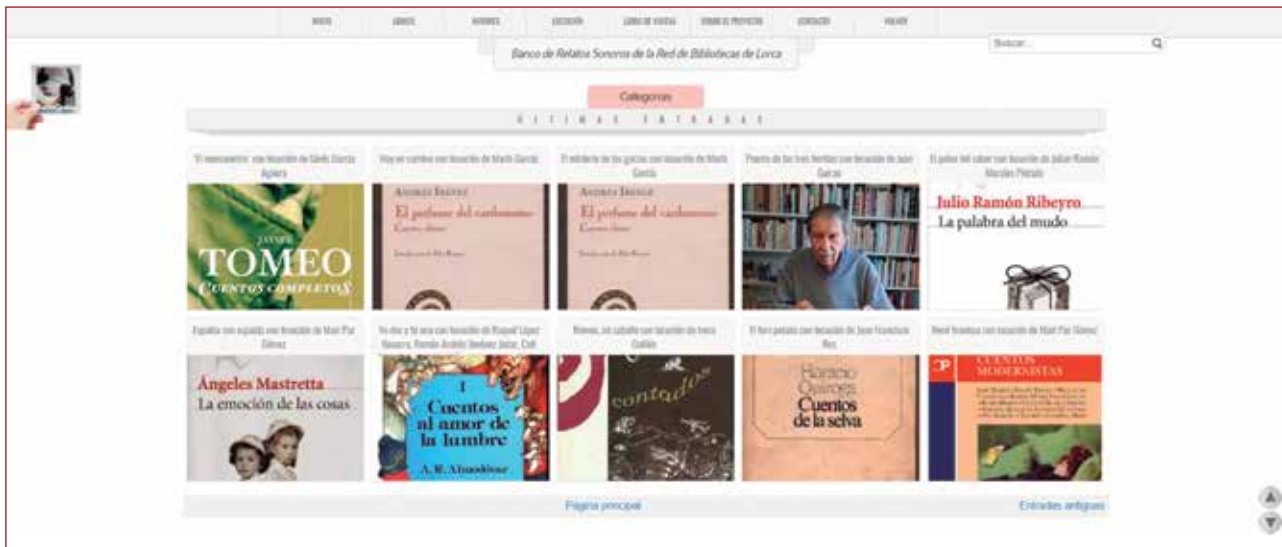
INICIO LIBROS AUTORES ESCUCHA LIBRO DE VISITAS SOBRE EL PROYECTO CONTACTO VOLVER

Buscar...

Banco de Relatos Sonoros de la Red de Bibliotecas de Lorca

Categorías

ÚLTIMAS ENTRADAS

"El mercenario" con locución de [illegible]

Hoy no cambio con locución de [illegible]

El molinero de los garzas con locución de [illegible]

Poema de los tres tiempos con locución de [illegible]

El polvo del saber con locución de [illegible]

JAVIER TOMEO CUENTOS COMPLETOS

ANDRÉS IBÁÑEZ El perfume del cardamomo

ANDRÉS IBÁÑEZ El perfume del cardamomo

Julio Ramón Ribeyro La palabra del mudo

Españia con españia con locución de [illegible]

Yo doy y tú eres con locución de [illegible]

Bimes, un caballo con locución de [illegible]

El loro pelado con locución de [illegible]

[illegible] con locución de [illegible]

Ángeles Mastretta La emoción de las cosas

I Cuentos al amor de la lumbre A. R. Almodóvar

contados

Horacio Quiroga Cuentos de la selva

CP CUENTOS MODERNISTAS

Página principal

Entradas antiguas